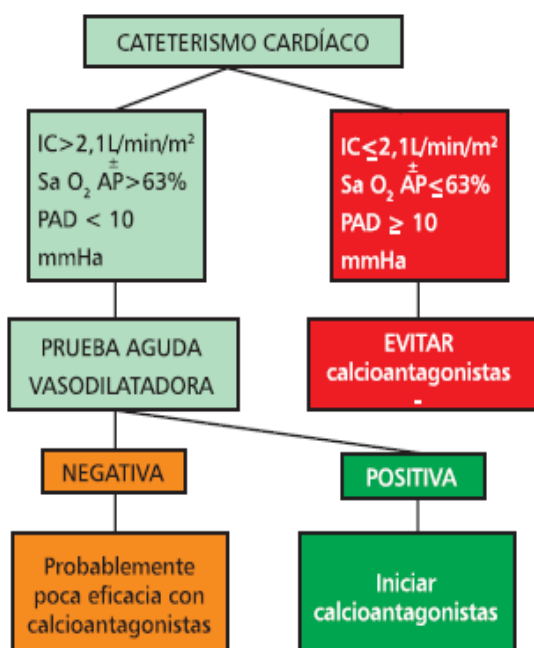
CATETERISMO CARDÍACO

IC>2,1L/min/m²
Sa $O_2$ $\overset{\pm}{A}$P>63%
PAD < 10
mmHa

IC≤2,1L/min/m²
Sa $O_2$ $\overset{\pm}{A}$P≤63%
PAD ≥ 10
mmHa

PRUEBA AGUDA VASODILATADORA

EVITAR calcioantagonistas
-

NEGATIVA

POSITIVA

Probablemente poca eficacia con calcioantagonistas

Iniciar calcioantagonistas